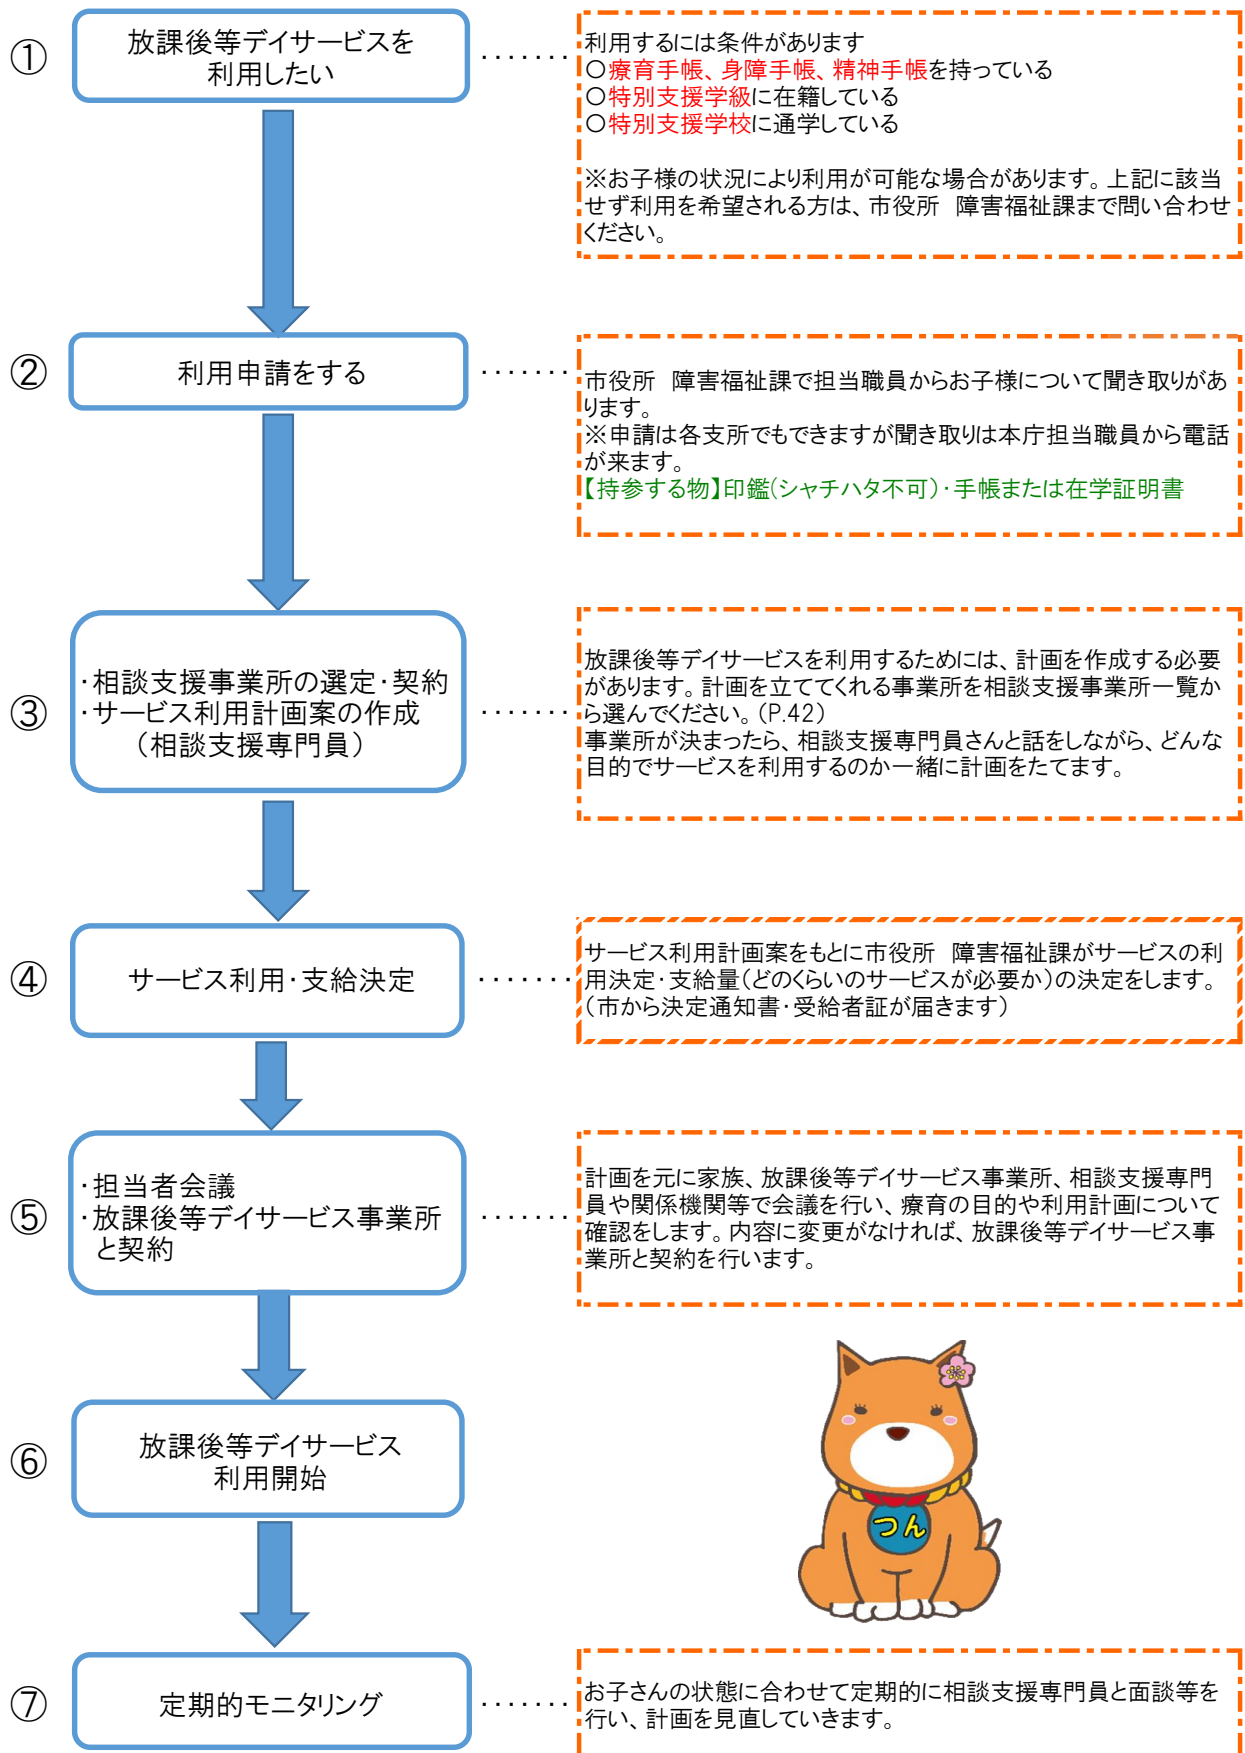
①
放課後等デイサービスを
利用したい

利用するには条件があります
〇療育手帳、身障手帳、精神手帳を持っている
〇特別支援学級に在籍している
〇特別支援学校に通学している

※お子様の状況により利用が可能な場合があります。上記に該当せず利用を希望される方は、市役所　障害福祉課まで問い合わせください。

②
利用申請をする

市役所　障害福祉課で担当職員からお子様について聞き取りがあります。
※申請は各支所でもできますが聞き取りは本庁担当職員から電話が来ます。
【持参する物】印鑑(シャチハタ不可)・手帳または在学証明書

③
・相談支援事業所の選定・契約
・サービス利用計画案の作成
（相談支援専門員）

放課後等デイサービスを利用するためには、計画を作成する必要があります。計画を立ててくれる事業所を相談支援事業所一覧から選んでください。(P.42)
事業所が決まったら、相談支援専門員さんと話をしながら、どんな目的でサービスを利用するのか一緒に計画をたてます。

④
サービス利用・支給決定

サービス利用計画案をもとに市役所　障害福祉課がサービスの利用決定・支給量(どのくらいのサービスが必要か)の決定をします。
(市から決定通知書・受給者証が届きます)

⑤
・担当者会議
・放課後等デイサービス事業所と契約

計画を元に家族、放課後等デイサービス事業所、相談支援専門員や関係機関等で会議を行い、療育の目的や利用計画について確認をします。内容に変更がなければ、放課後等デイサービス事業所と契約を行います。

⑥
放課後等デイサービス
利用開始

つん

⑦
定期的モニタリング

お子さんの状態に合わせて定期的に相談支援専門員と面談等を行い、計画を見直していきます。